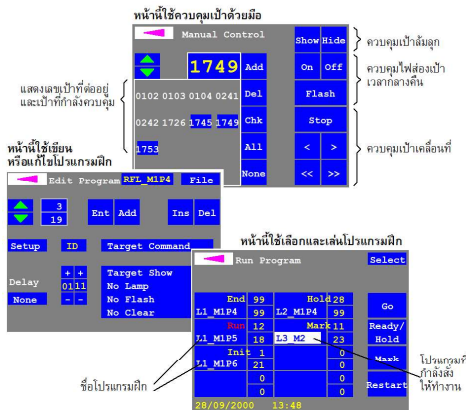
หน้านี้ใช้ควบคุมเป้าด้วยมือ

Manual Control

1749

Add

Del

Chk

All

None

0102 0103 0104 0241

0242 1726 1745 1749

1753

Show Hide

On Off

Flash

Stop

< >

<< >>

ควบคุมเป้าล้มลุก

ควบคุมไฟส่องเป้าเวลากลางคืน

ควบคุมเป้าเคลื่อนที่

แสดงเลขเป้าที่ต่ออยู่และเป้าที่กำลังควบคุม

หน้านี้ใช้เขียนหรือแก้ไขโปรแกรมฝึก

Edit Program RFL_M1P4 File

3

19

Ent Add

Ins Del

Setup ID

Target Command

Delay

+ +

0 11

- -

None

Target Show

No Lamp

No Flash

No Clear

หน้านี้ใช้เลือกและเล่นโปรแกรมฝึก

Run Program

Select

End 99

L1_M1P4 99

Run 12

L1_M1P5 18

Init 1

L1_M1P6 21

Hold 28

L2_M1P4 11

Mark 4

L3_M2 23

0

0

0

0

Go

Ready/ Hold

Mark

Restart

โปรแกรมที่กำลังสั่งให้ทำงาน

ชื่อโปรแกรมฝึก

28/09/2000 13:48